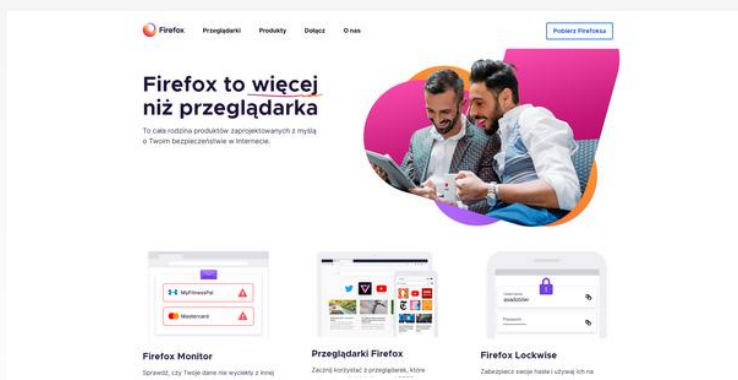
Firefox Przeglądarki Produkty Dołącz O nas

Pobierz Firefoksa

Firefox to więcej niż przeglądarka

To cała rodzina produktów zaprojektowanych z myślą o Twoim bezpieczeństwie w Internecie.

MyFitnessPal

Mastercard

Firefox Monitor

Sprawdź, czy Twoje dane nie wyciekły z innej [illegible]

Przeglądarki Firefox

Zacznij korzystać z przeglądarek, które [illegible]

Firefox Lockwise

Zabezpiecz swoje hasła i używaj ich na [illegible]